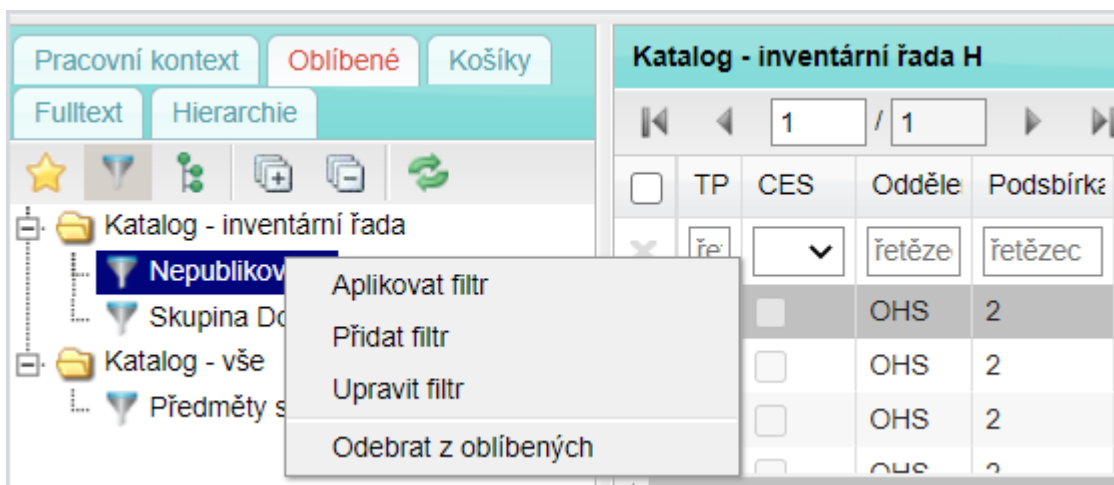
Pracovní kontext
Oblíbené
Košíky
Fulltext
Hierarchie

Katalog - inventární řada
Nepublikov
Skupina Do
Katalog - vše
Předměty s

Aplikovat filtr
Přidat filtr
Upravit filtr
Odebrat z oblíbených

Katalog - inventární řada H

1 / 1

| | TP | CES | Odděle | Podsbírka |
|---|---|---|---|---|
| | ře | | řetěze | řetězec |
| | | | OHS | 2 |
| | | | OHS | 2 |
| | | | OHS | 2 |
| | | | OHS | 2 |